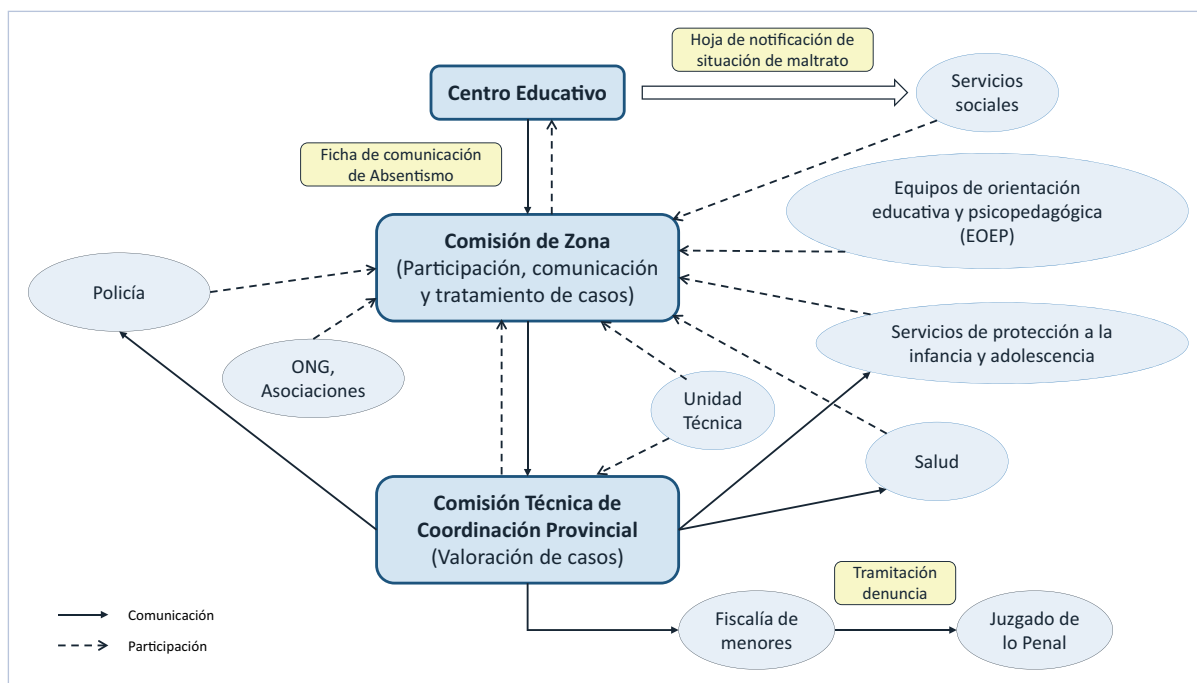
Hoja de notificación de situación de maltrato

Centro Educativo

Servicios sociales

Ficha de comunicación de Absentismo

Equipos de orientación educativa y psicopedagógica (EOEP)

Comisión de Zona
(Participación, comunicación y tratamiento de casos)

Policía

ONG, Asociaciones

Servicios de protección a la infancia y adolescencia

Unidad Técnica

Salud

Comisión Técnica de Coordinación Provincial
(Valoración de casos)

Tramitación denuncia

Fiscalía de menores

Juzgado de lo Penal

Comunicación

Participación